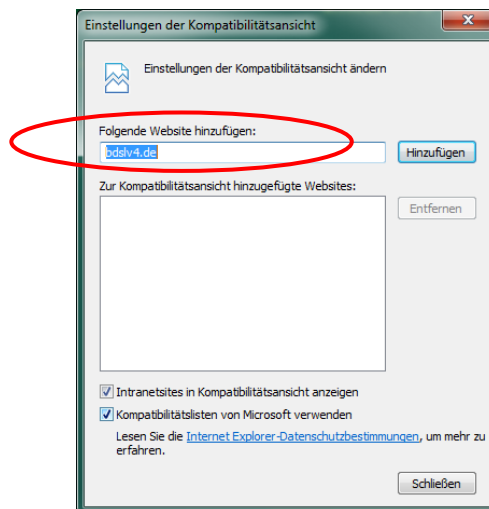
Einstellungen der Kompatibilitätsansicht

x

Einstellungen der Kompatibilitätsansicht ändern

Folgende Website hinzufügen:

bdslv4.de

Hinzufügen

Zur Kompatibilitätsansicht hinzugefügte Websites:

Entfernen

Intranetsites in Kompatibilitätsansicht anzeigen

Kompatibilitätslisten von Microsoft verwenden

Lesen Sie die Internet Explorer-Datenschutzbestimmungen, um mehr zu erfahren.

Schließen